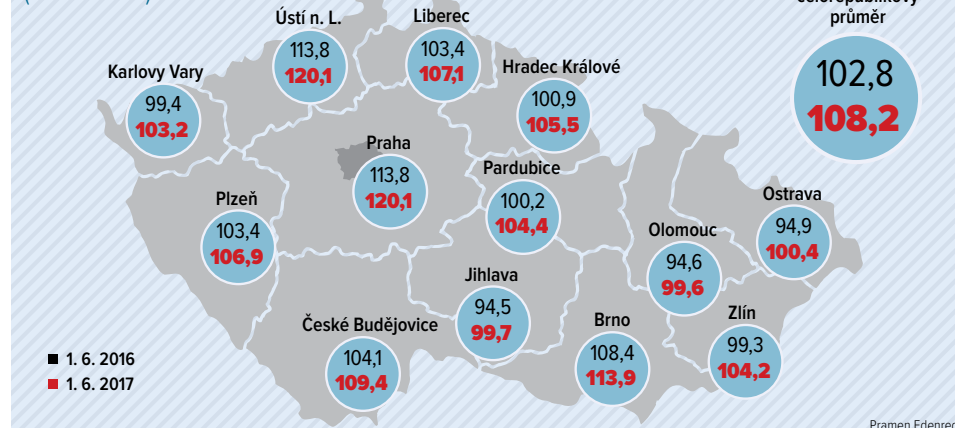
celorepublikový průměr
102,8
108,2

Ústí n. L.
113,8
120,1

Liberec
103,4
107,1

Karlovy Vary
99,4
103,2

Hradec Králové
100,9
105,5

Praha
113,8
120,1

Pardubice
100,2
104,4

Plzeň
103,4
106,9

Ostrava
94,9
100,4

Olomouc
94,6
99,6

Jihlava
94,5
99,7

České Budějovice
104,1
109,4

Brno
108,4
113,9

Zlín
99,3
104,2

1. 6. 2016
1. 6. 2017

Pramen Edenred